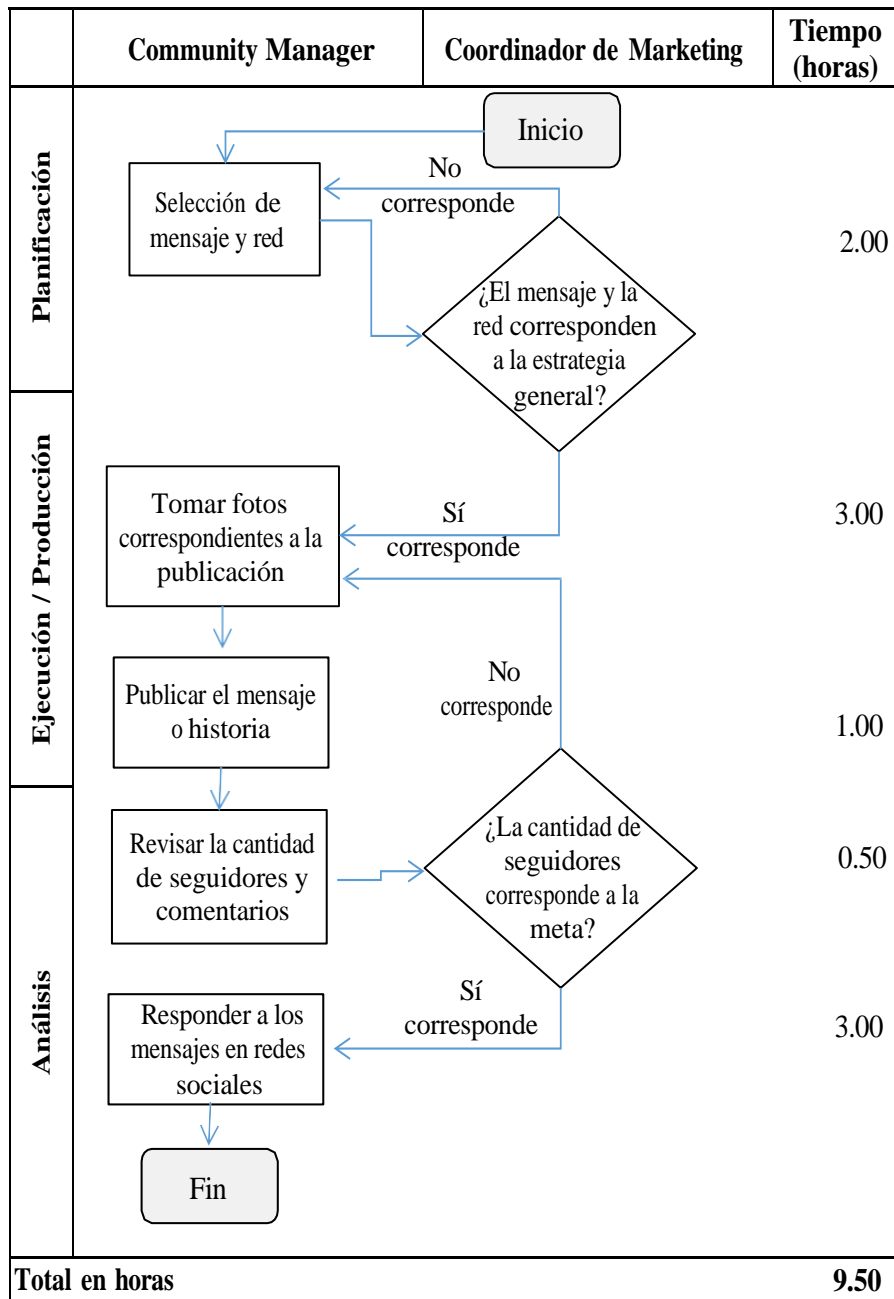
Community Manager

Coordinador de Marketing

Tiempo (horas)

Planificación

Inicio

No corresponde

Selección de mensaje y red

2.00

¿El mensaje y la red corresponden a la estrategia general?

Ejecución / Producción

Tomar fotos correspondientes a la publicación

Sí corresponde

3.00

No corresponde

Publicar el mensaje o historia

1.00

Análisis

Revisar la cantidad de seguidores y comentarios

¿La cantidad de seguidores corresponde a la meta?

0.50

Sí corresponde

Responder a los mensajes en redes sociales

3.00

Fin

Total en horas

9.50